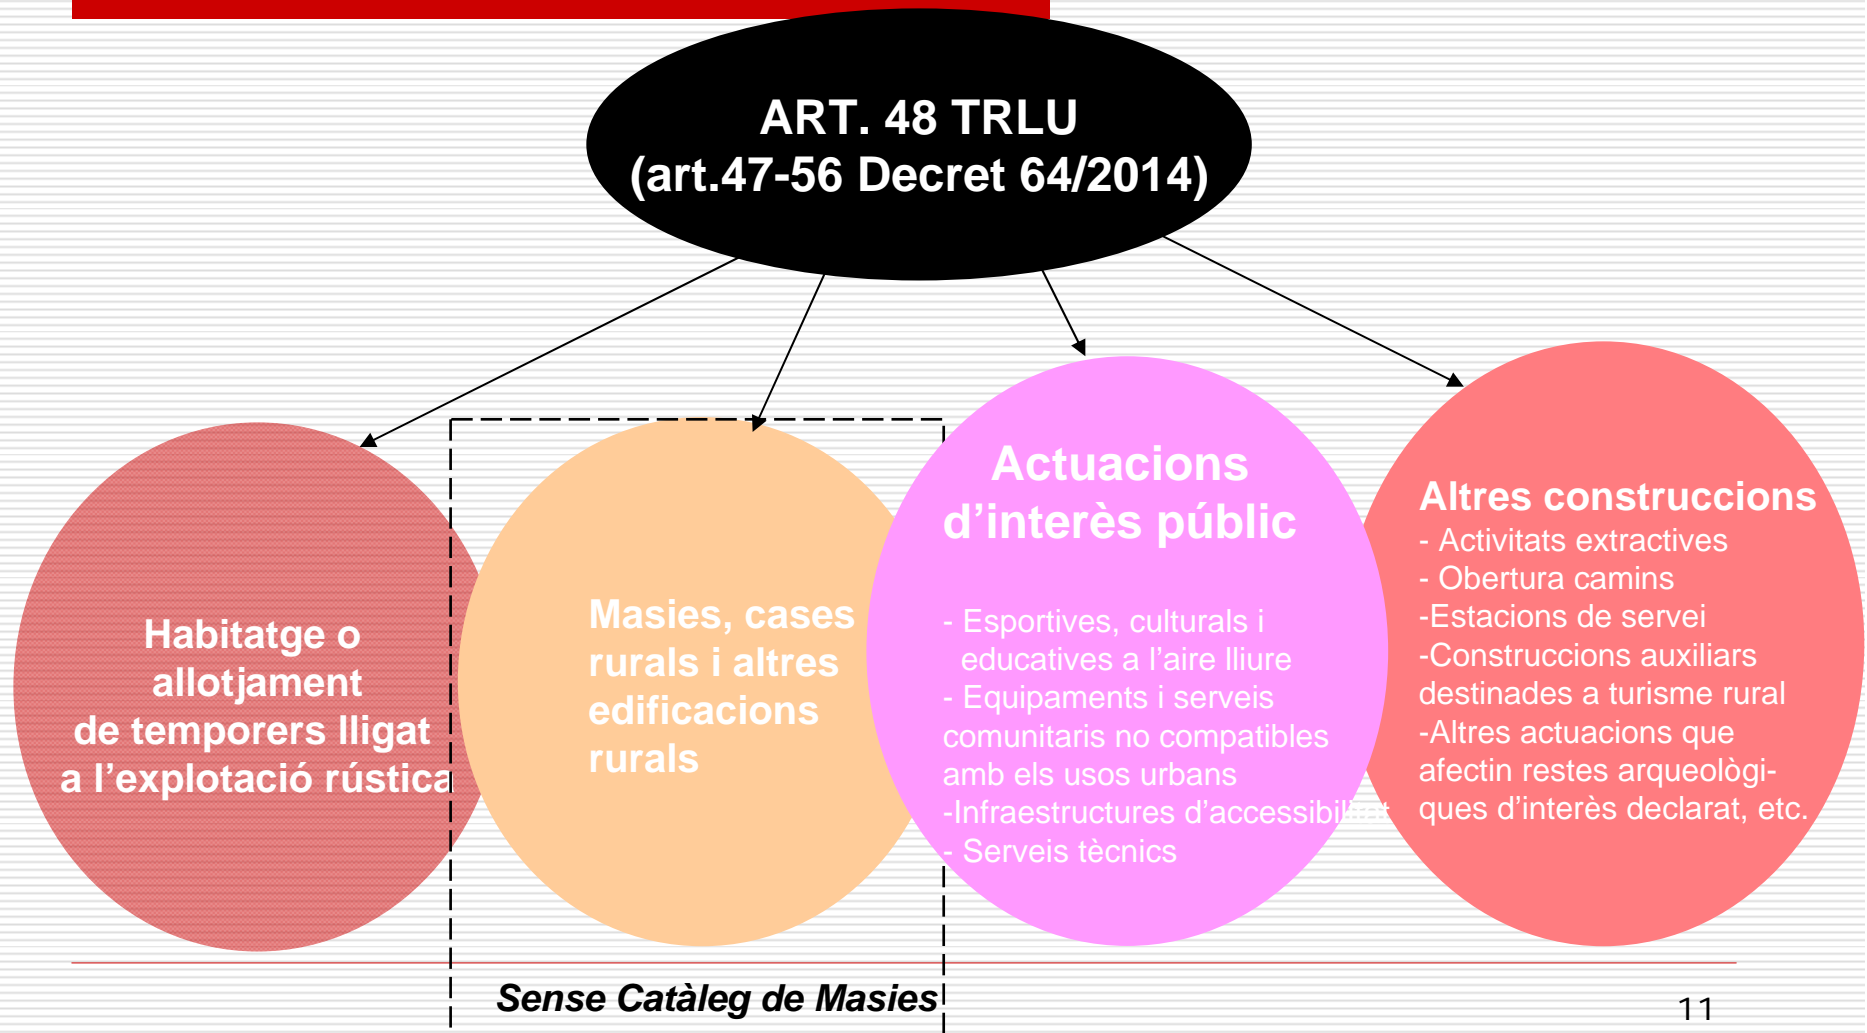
ART. 48 TRLU
(art.47-56 Decret 64/2014)

Habitatge o allotjament de temporers lligat a l'explotació rústica

Masies, cases rurals i altres edificacions rurals

Actuacions d'interès públic

- Esportives, culturals i educatives a l'aire lliure
- Equipaments i serveis comunitaris no compatibles amb els usos urbans
-Infraestructures d'accessibil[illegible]
- Serveis tècnics

Altres construccions
- Activitats extractives
- Obertura camins
-Estacions de servei
-Construccions auxiliars destinades a turisme rural
-Altres actuacions que afectin restes arqueològiques d'interès declarat, etc.

Sense Catàleg de Masies

11